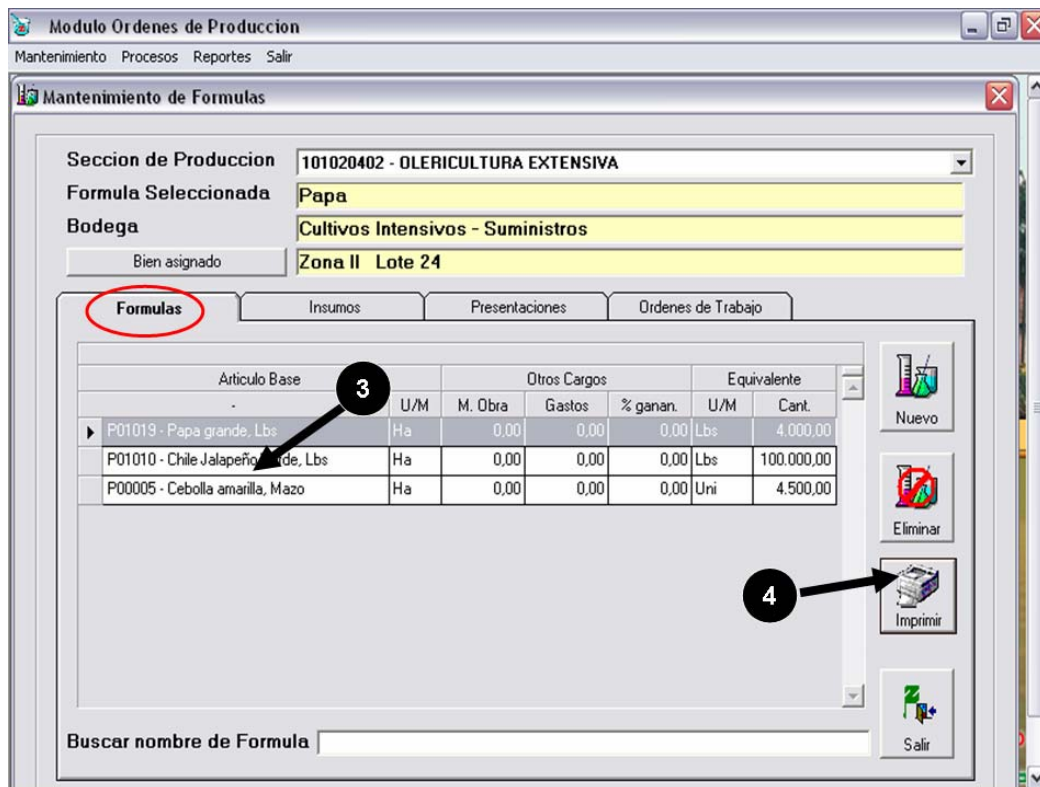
Modulo Ordenes de Produccion

Mantenimiento Procesos Reportes Salir

Mantenimiento de Formulas

Seccion de Produccion 101020402 - OLERICULTURA EXTENSIVA
Formula Seleccionada Papa
Bodega Cultivos Intensivos - Suministros
Bien asignado Zona II Lote 24

Formulas Insumos Presentaciones Ordenes de Trabajo

| Articulo Base | | Otros Cargos | | | Equivalente | |
|---|---|---|---|---|---|---|
| - | U/M | M. Obra | Gastos | % ganan. | U/M | Cant. |
| P01019 - Papa grande, Lbs | Ha | 0,00 | 0,00 | 0,00 | Lbs | 4.000,00 |
| P01010 - Chile Jalapeño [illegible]de, Lbs | Ha | 0,00 | 0,00 | 0,00 | Lbs | 100.000,00 |
| P00005 - Cebolla amarilla, Mazo | Ha | 0,00 | 0,00 | 0,00 | Uni | 4.500,00 |

3

4

Nuevo
Eliminar
Imprimir
Salir

Buscar nombre de Formula